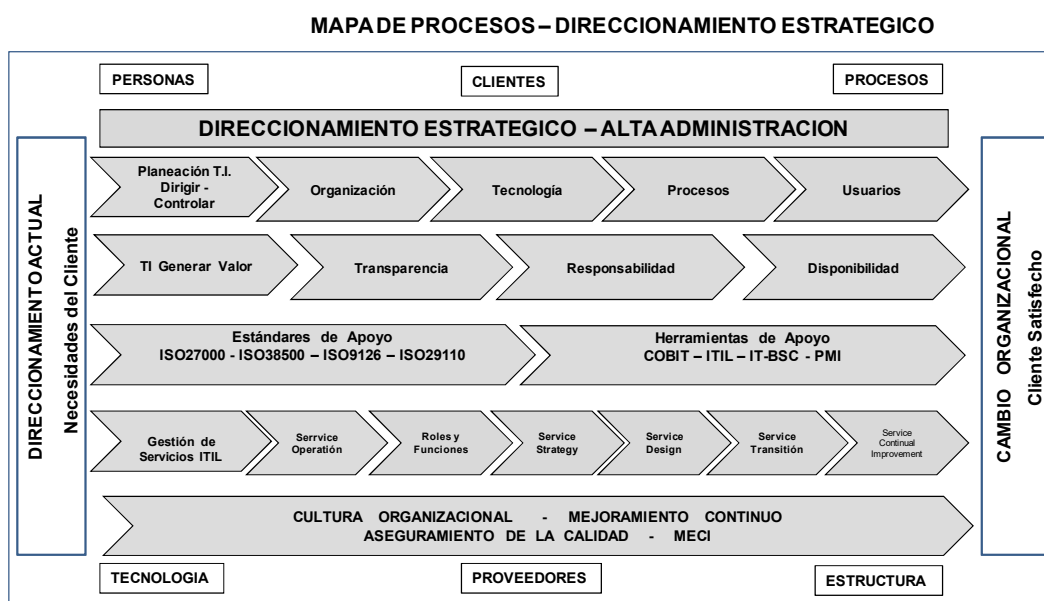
MAPA DE PROCESOS – DIRECCIONAMIENTO ESTRATEGICO

PERSONAS

CLIENTES

PROCESOS

DIRECCIONAMIENTO ESTRATEGICO – ALTA ADMINISTRACION

DIRECCIONAMIENTO ACTUAL
Necesidades del Cliente

Planeación T.I. Dirigir - Controlar

Organización

Tecnología

Procesos

Usuarios

TI Generar Valor

Transparencia

Responsabilidad

Disponibilidad

Estándares de Apoyo
ISO27000 - ISO38500 – ISO9126 – ISO29110

Herramientas de Apoyo
COBIT – ITIL – IT-BSC - PMI

Gestión de Servicios ITIL

Serrvice Operation

Roles y Funciones

Service Strategy

Service Design

Service Transition

Service Continual Improvement

CULTURA ORGANIZACIONAL - MEJORAMIENTO CONTINUO
ASEGURAMIENTO DE LA CALIDAD - MECI

CAMBIO ORGANIZACIONAL
Cliente Satisfecho

TECNOLOGIA

PROVEEDORES

ESTRUCTURA